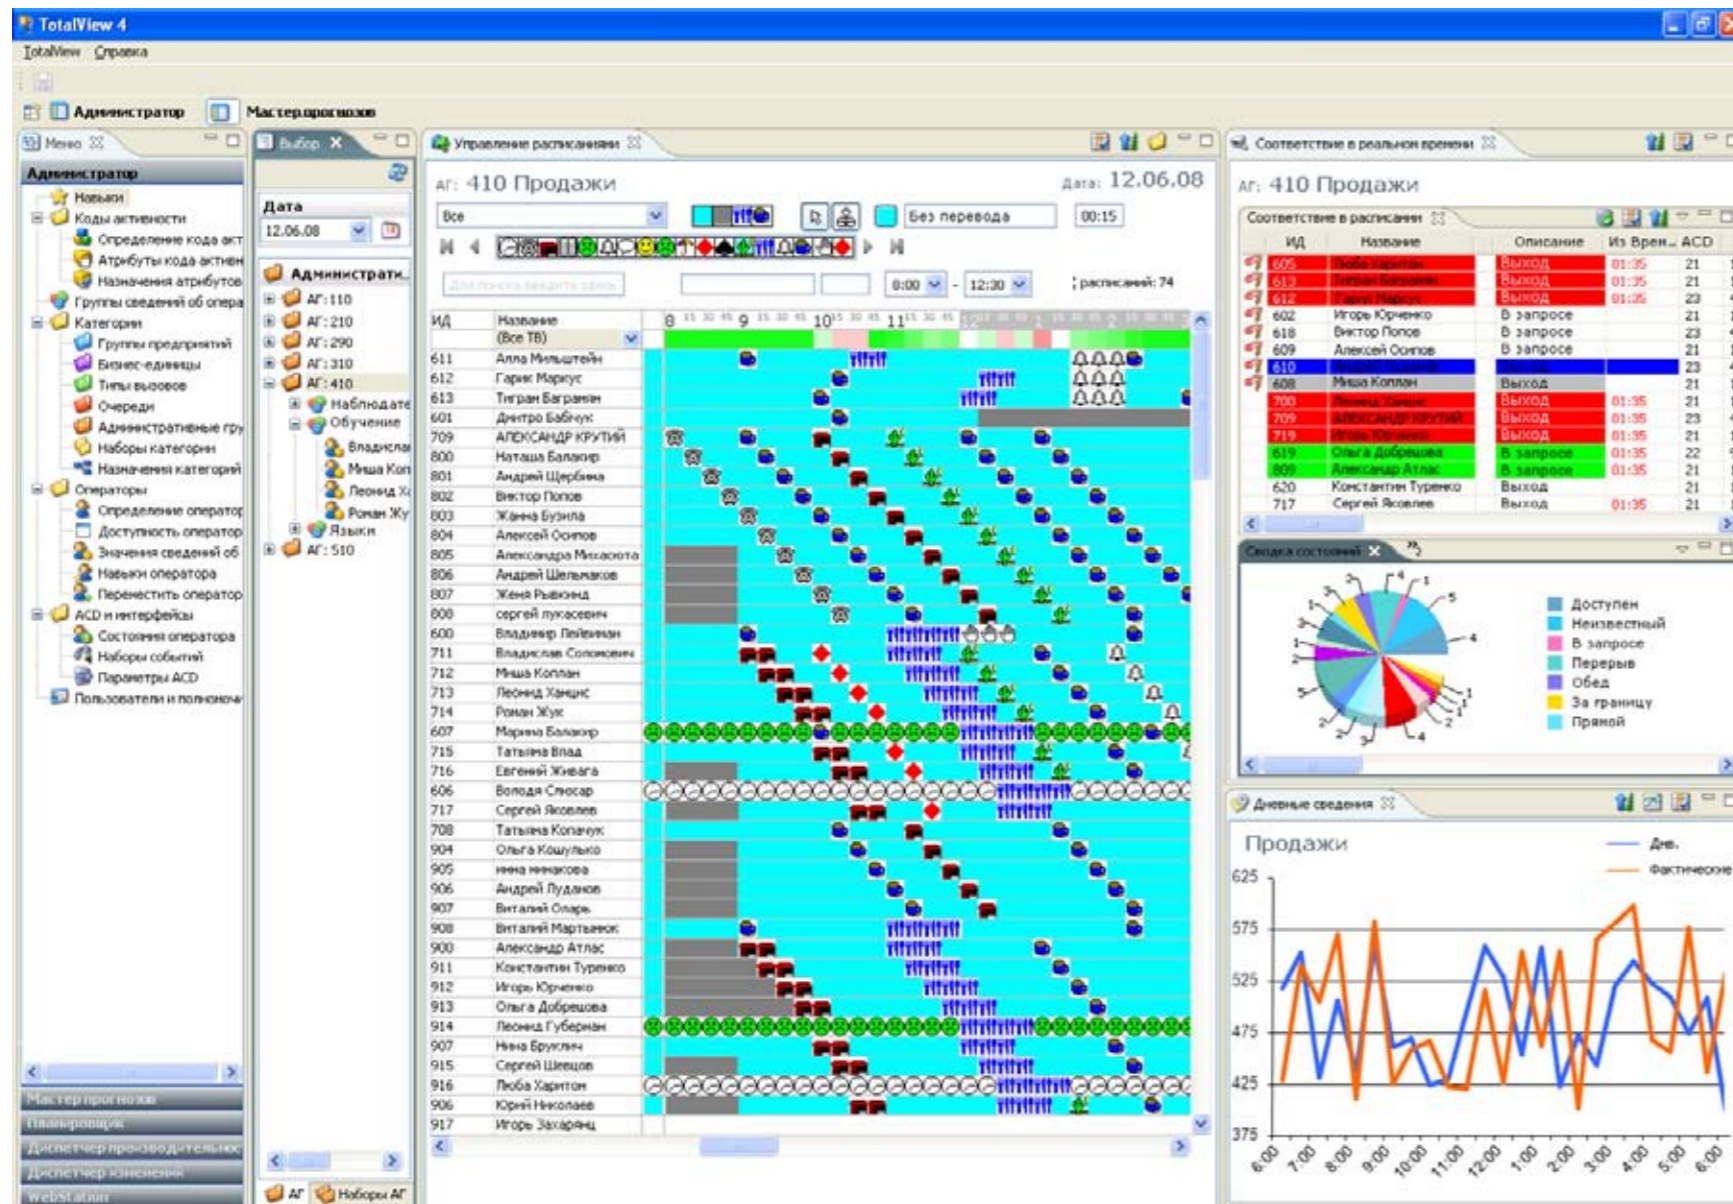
TotalView 4
TotalView Справка
Администратор Мастер прогнозов

Меню
Администратор
Навыки
Коды активности
Определение кода акт
Атрибуты кода актив
Назначения атрибутов
Группы сведений об опера
Категории
Группы предприятий
Бизнес-единицы
Типы вызовов
Очереди
Административные гру
Наборы категорий
Назначения категорий
Операторы
Определение оператор
Доступность оператор
Значения сведений об
Навыки оператора
Переместить оператор
ACD и интерфейсы
Состояния оператора
Наборы событий
Параметры ACD
Пользователи и полномоч
Мастер прогнозов
Планировщик
Диспетчер производительнос
Диспетчер изменений
WebStation

Выбор
Дата
12.06.08
Администрати
АГ: 110
АГ: 210
АГ: 290
АГ: 310
АГ: 410
Наблюдате
Обучение
Владисла
Миша Кол
Леонид Х
Роман Жу
Языки
АГ: 510
АГ
Наборы АГ

Управление расписанием
АГ: 410 Продажи
Дата: 12.06.08
Все
Без перевода
00:15
8:00
12:30
расписаний: 74

| ИД | Название |
|---|---|
| | (Все ТВ) |
| 611 | Алла Мильштейн |
| 612 | Гарик Маркус |
| 613 | Тигран Барамян |
| 601 | Дмитро Бабчук |
| 709 | АЛЕКСАНДР КРУТИЙ |
| 800 | Наташа Балакир |
| 801 | Андрей Щербина |
| 802 | Виктор Попов |
| 803 | Жанна Бузина |
| 804 | Алексей Осипов |
| 805 | Александра Михасюта |
| 806 | Андрей Шельмаков |
| 807 | Женя Рыбкина |
| 808 | сергей лукасевич |
| 600 | Владимир Лейбман |
| 711 | Владислав Соломович |
| 712 | Миша Колпан |
| 713 | Леонид Хачиус |
| 714 | Роман Жук |
| 607 | Марина Балакир |
| 715 | Татьяна Влад |
| 716 | Евгений Жвара |
| 606 | Володя Слюсар |
| 717 | Сергей Яковлев |
| 708 | Татьяна Копачук |
| 904 | Ольга Кошулько |
| 905 | Нина Никанова |
| 906 | Андрей Лудинов |
| 907 | Виталий Онарь |
| 908 | Виталий Мартынюк |
| 900 | Александр Атлас |
| 911 | Константин Туренко |
| 912 | Игорь Юрченко |
| 913 | Ольга Добрецова |
| 914 | Леонид Губерман |
| 907 | Нина Бруслич |
| 915 | Сергей Шевцов |
| 916 | Люба Харитон |
| 906 | Юрий Николаев |
| 917 | Игорь Захарчук |

Соответствие в реальном времени
АГ: 410 Продажи
Соответствие в расписании

| ИД | Название | Описание | Из Врем... | ACD |
|---|---|---|---|---|
| 605 | Люба Харитон | Выход | 01:35 | 21 |
| 613 | Тигран Барамян | Выход | 01:35 | 21 |
| 612 | Гарик Маркус | Выход | 01:35 | 23 |
| 602 | Игорь Юрченко | В запросе | | 21 |
| 618 | Виктор Попов | В запросе | | 23 |
| 609 | Алексей Осипов | В запросе | | 21 |
| 610 | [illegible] | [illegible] | | 23 |
| 608 | Миша Колпан | Выход | | 21 |
| 700 | Леонид Хачиус | Выход | 01:35 | 21 |
| 709 | АЛЕКСАНДР КРУТИЙ | Выход | 01:35 | 23 |
| 719 | Игорь Юрченко | Выход | 01:35 | 21 |
| 619 | Ольга Добрецова | В запросе | 01:35 | 22 |
| 809 | Александр Атлас | В запросе | 01:35 | 21 |
| 620 | Константин Туренко | Выход | | 21 |
| 717 | Сергей Яковлев | Выход | 01:35 | 21 |

Сводка состояний
Доступен
Неизвестный
В запросе
Перерыв
Обед
За границу
Прямой

Дневные сведения
Продажи
Днв.
Фактические
625
575
525
475
425
375
6:00 7:00 8:00 9:00 10:00 11:00 12:00 1:00 2:00 3:00 4:00 5:00 6:00